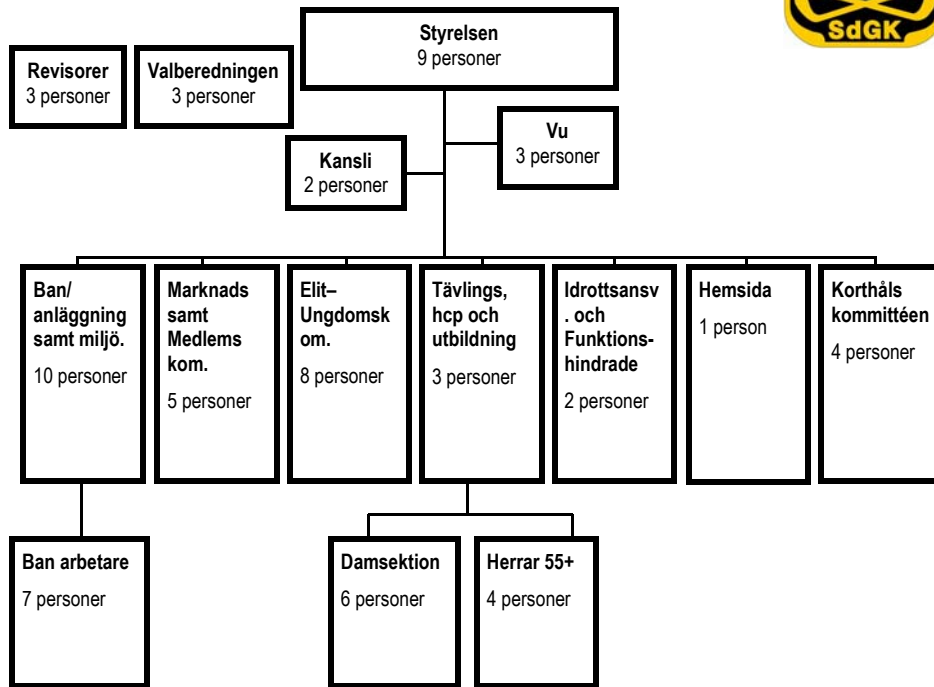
SdGK

Styrelsen
9 personer

Revisorer
3 personer

Valberedningen
3 personer

Vu
3 personer

Kansli
2 personer

Ban/ anläggning samt miljö.
10 personer

Marknads samt Medlems kom.
5 personer

Elit– Ungdomsk om.
8 personer

Tävlings, hcp och utbildning
3 personer

Idrottsansv. och Funktionshindrade
2 personer

Hemsida
1 person

Korthåls kommittéen
4 personer

Ban arbetare
7 personer

Damsektion
6 personer

Herrar 55+
4 personer